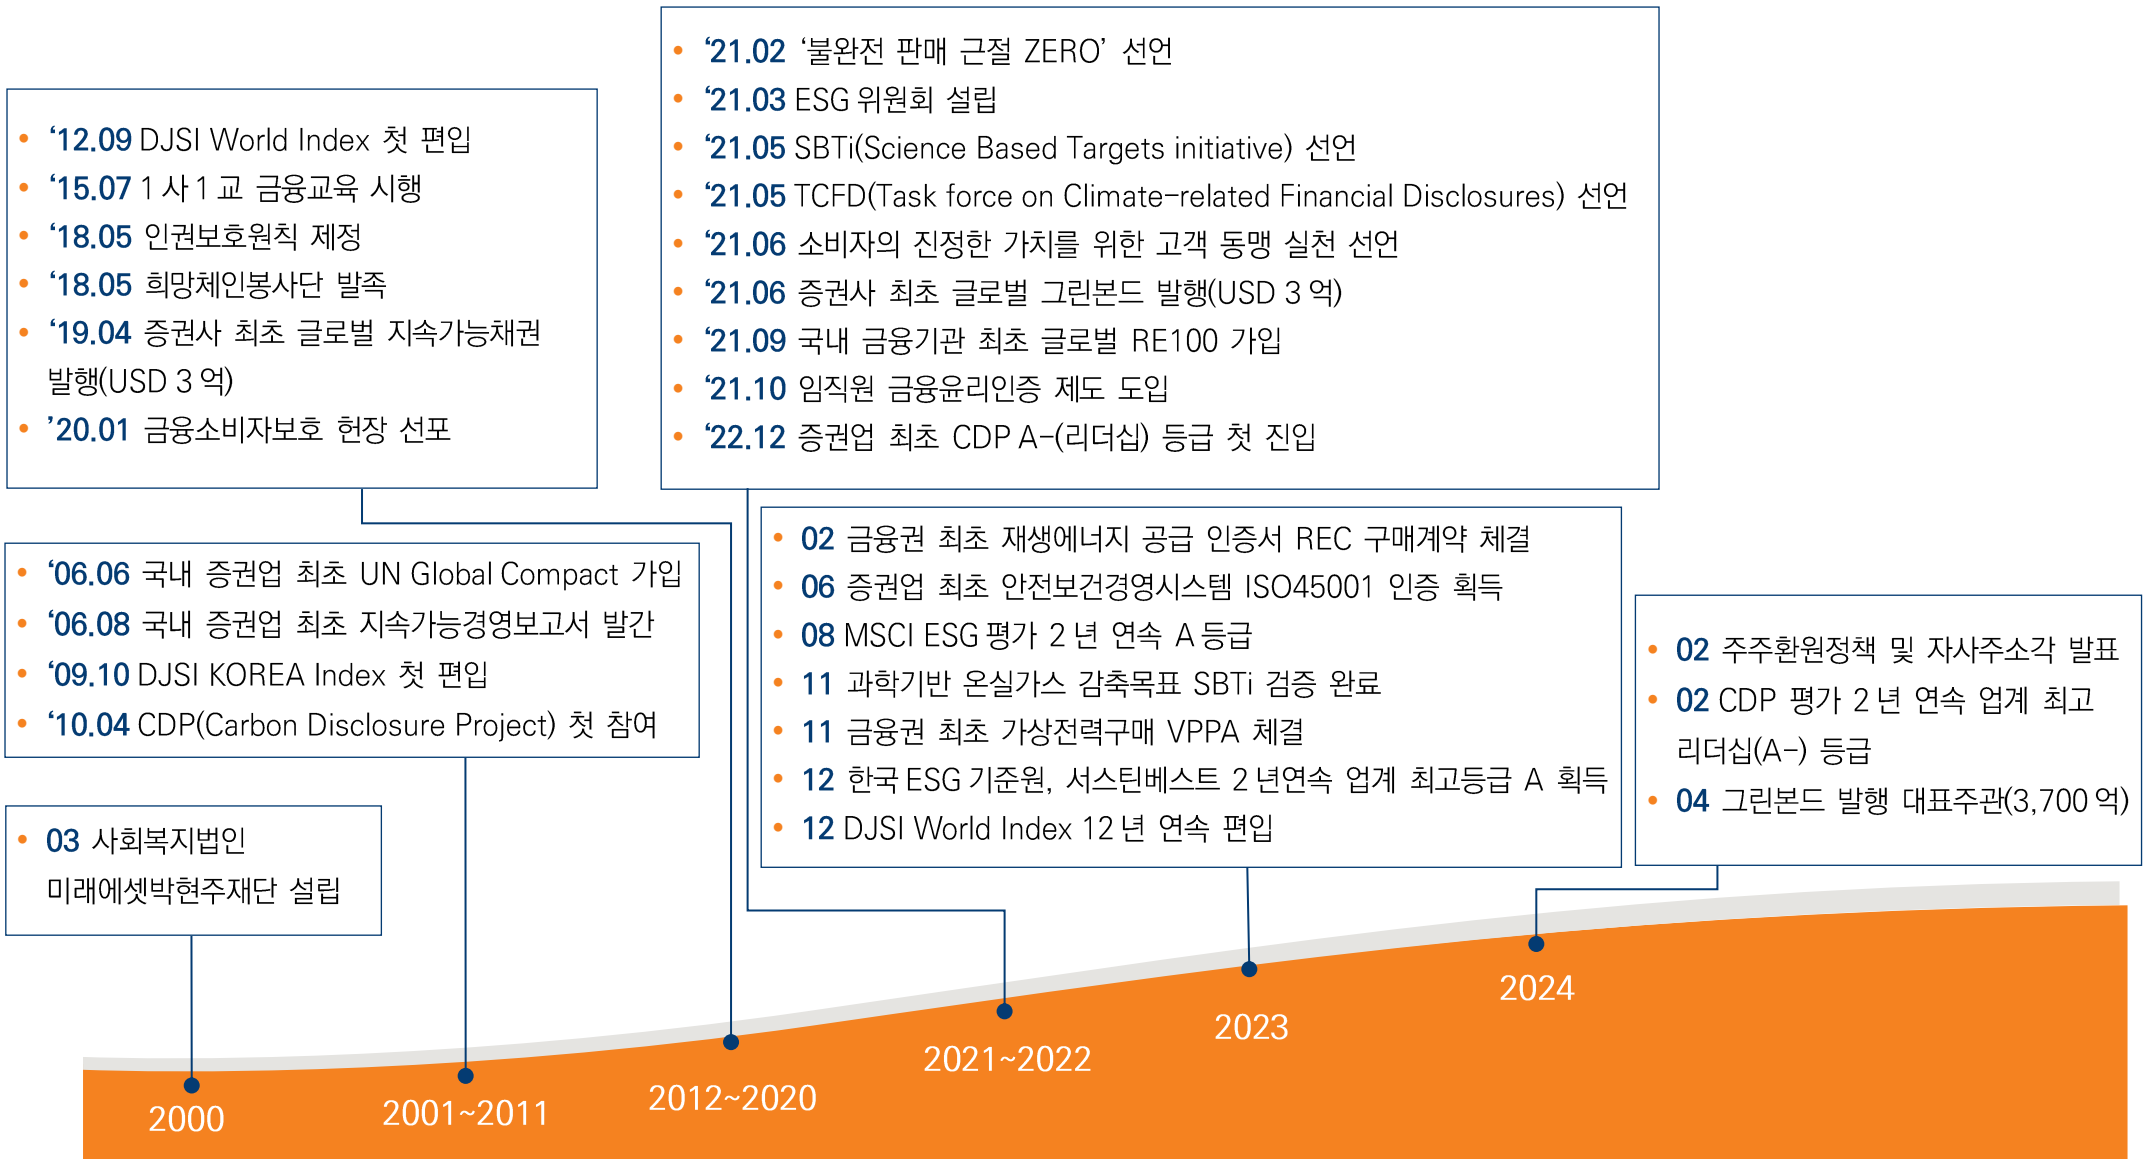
• '21.02 '불완전 판매 근절 ZERO' 선언
• '21.03 ESG 위원회 설립
• '21.05 SBTi(Science Based Targets initiative) 선언
• '21.05 TCFD(Task force on Climate-related Financial Disclosures) 선언
• '21.06 소비자의 진정한 가치를 위한 고객 동맹 실천 선언
• '21.06 증권사 최초 글로벌 그린본드 발행(USD 3 억)
• '21.09 국내 금융기관 최초 글로벌 RE100 가입
• '21.10 임직원 금융윤리인증 제도 도입
• '22.12 증권업 최초 CDP A-(리더십) 등급 첫 진입

• '12.09 DJSI World Index 첫 편입
• '15.07 1 사 1 교 금융교육 시행
• '18.05 인권보호원칙 제정
• '18.05 희망체인봉사단 발족
• '19.04 증권사 최초 글로벌 지속가능채권 발행(USD 3 억)
• '20.01 금융소비자보호 헌장 선포

• '06.06 국내 증권업 최초 UN Global Compact 가입
• '06.08 국내 증권업 최초 지속가능경영보고서 발간
• '09.10 DJSI KOREA Index 첫 편입
• '10.04 CDP(Carbon Disclosure Project) 첫 참여

• 02 금융권 최초 재생에너지 공급 인증서 REC 구매계약 체결
• 06 증권업 최초 안전보건경영시스템 ISO45001 인증 획득
• 08 MSCI ESG 평가 2 년 연속 A 등급
• 11 과학기반 온실가스 감축목표 SBTi 검증 완료
• 11 금융권 최초 가상전력구매 VPPA 체결
• 12 한국 ESG 기준원, 서스틴베스트 2 년연속 업계 최고등급 A 획득
• 12 DJSI World Index 12 년 연속 편입

• 02 주주환원정책 및 자사주소각 발표
• 02 CDP 평가 2 년 연속 업계 최고 리더십(A-) 등급
• 04 그린본드 발행 대표주관(3,700 억)

• 03 사회복지법인 미래에셋박현주재단 설립

2000
2001~2011
2012~2020
2021~2022
2023
2024